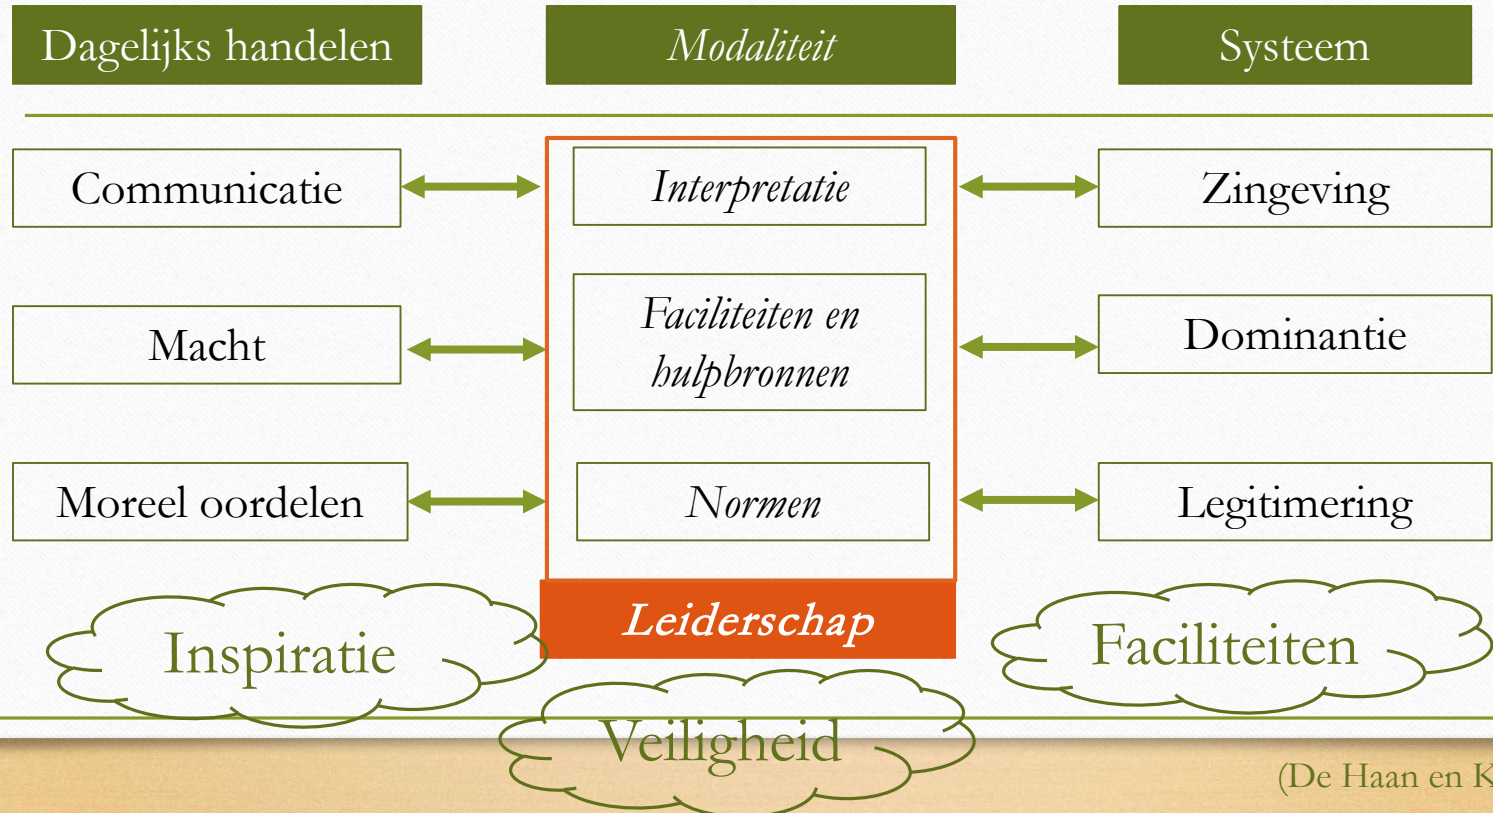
Dagelijks handelen

Modaliteit

Systeem

Communicatie

Interpretatie

Zingeving

Macht

Faciliteiten en hulpbronnen

Dominantie

Moreel oordelen

Normen

Legitimering

Leiderschap

Inspiratie

Faciliteiten

Veiligheid

(De Haan en K